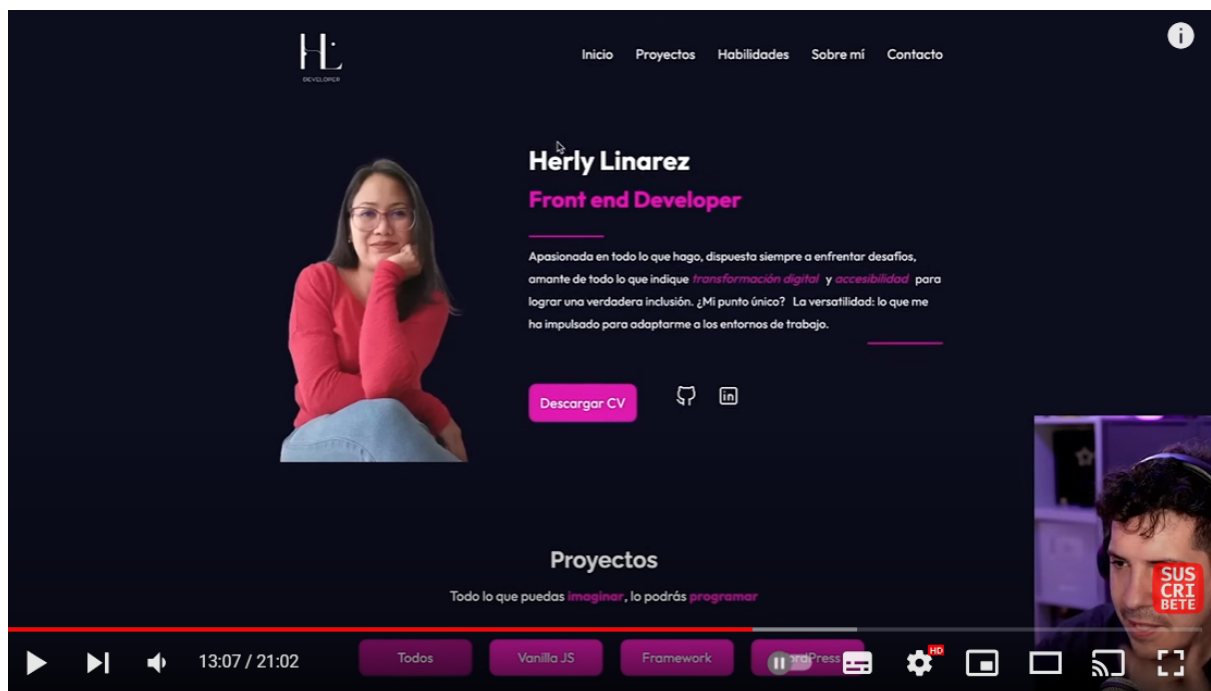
HL
DEVELOPER

Inicio Proyectos Habilidades Sobre mí Contacto

Herly Linarez

Front end Developer

Apasionada en todo lo que hago, dispuesta siempre a enfrentar desafíos, amante de todo lo que indique transformación digital y accesibilidad para lograr una verdadera inclusión. ¿Mi punto único? La versatilidad: lo que me ha impulsado para adaptarme a los entornos de trabajo.

Descargar CV

Proyectos

Todo lo que puedas imaginar, lo podrás programar

Todos Vanilla JS Framework WordPress

13:07 / 21:02

HD

SUS CRI BETE